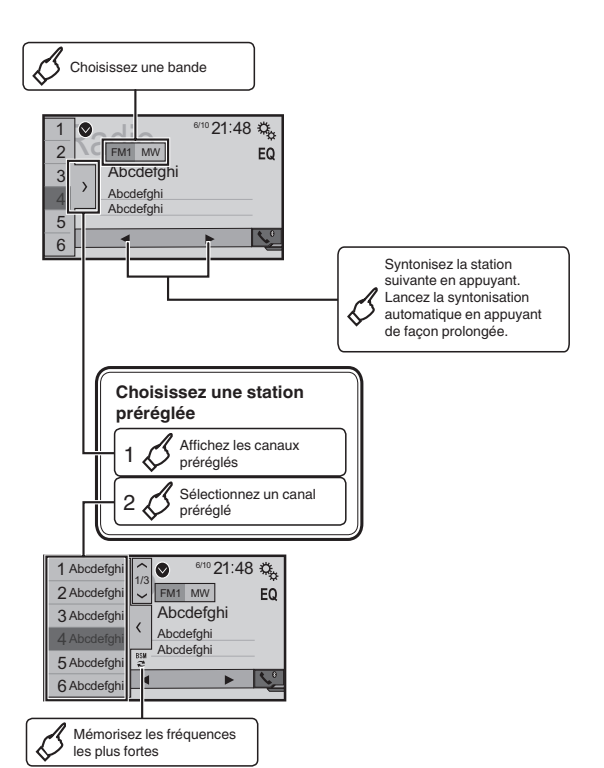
Choisissez une bande

1
2
3
4
5
6
Radio
FM1 MW
6/10 21:48
EQ
Abcdefghi
Abcdefghi
Abcdefghi

Syntonisez la station suivante en appuyant. Lancez la syntonisation automatique en appuyant de façon prolongée.

Choisissez une station préréglée

1 Affichez les canaux préréglés

2 Sélectionnez un canal préréglé

1 Abcdefghi
2 Abcdefghi
3 Abcdefghi
4 Abcdefghi
5 Abcdefghi
6 Abcdefghi
1/3
FM1 MW
6/10 21:48
EQ
Abcdefghi
Abcdefghi
Abcdefghi
BSM

Mémorisez les fréquences les plus fortes